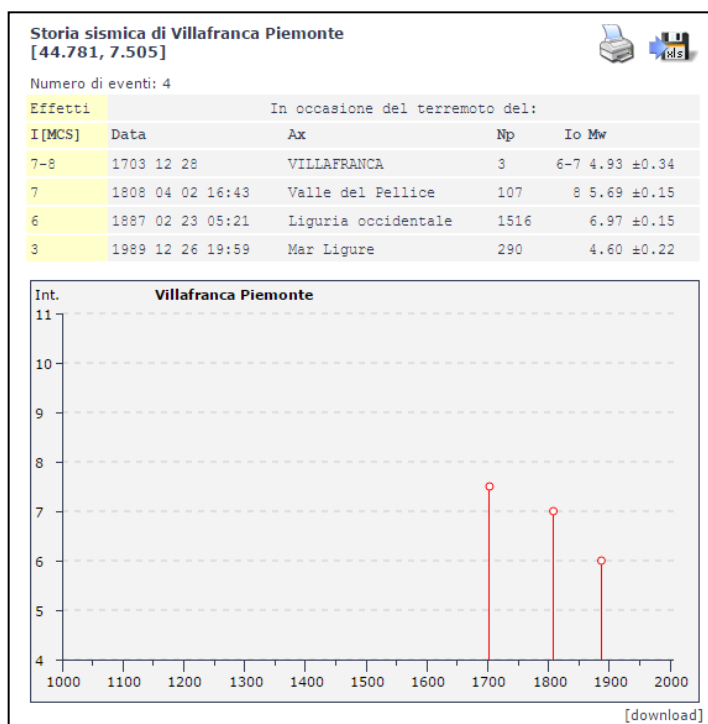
Storia sismica di Villafranca Piemonte
[44.781, 7.505]

Numero di eventi: 4

| Effetti | In occasione del terremoto del: | | | | |
|---|---|---|---|---|---|
| I[MCS] | Data | Ax | Np | Io | Mw |
| 7-8 | 1703 12 28 | VILLAFRANCA | 3 | 6-7 | 4.93 ±0.34 |
| 7 | 1808 04 02 16:43 | Valle del Pellice | 107 | 8 | 5.69 ±0.15 |
| 6 | 1887 02 23 05:21 | Liguria occidentale | 1516 | | 6.97 ±0.15 |
| 3 | 1989 12 26 19:59 | Mar Ligure | 290 | | 4.60 ±0.22 |

Int.
Villafranca Piemonte
11
10
9
8
7
6
5
4
1000 1100 1200 1300 1400 1500 1600 1700 1800 1900 2000

[download]